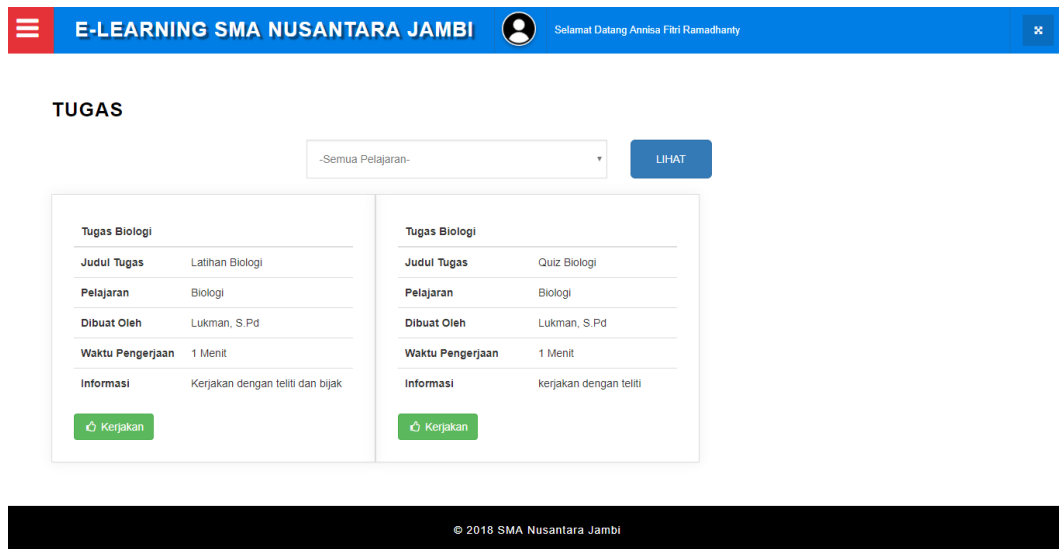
E-LEARNING SMA NUSANTARA JAMBI

Selamat Datang Annisa Fitri Ramadhanty

TUGAS

-Semua Pelajaran-

LIHAT

| Tugas Biologi | |
|---|---|
| Judul Tugas | Latihan Biologi |
| Pelajaran | Biologi |
| Dibuat Oleh | Lukman, S.Pd |
| Waktu Pengerjaan | 1 Menit |
| Informasi | Kerjakan dengan teliti dan bijak |

Kerjakan

| Tugas Biologi | |
|---|---|
| Judul Tugas | Quiz Biologi |
| Pelajaran | Biologi |
| Dibuat Oleh | Lukman, S.Pd |
| Waktu Pengerjaan | 1 Menit |
| Informasi | kerjakan dengan teliti |

Kerjakan

© 2018 SMA Nusantara Jambi